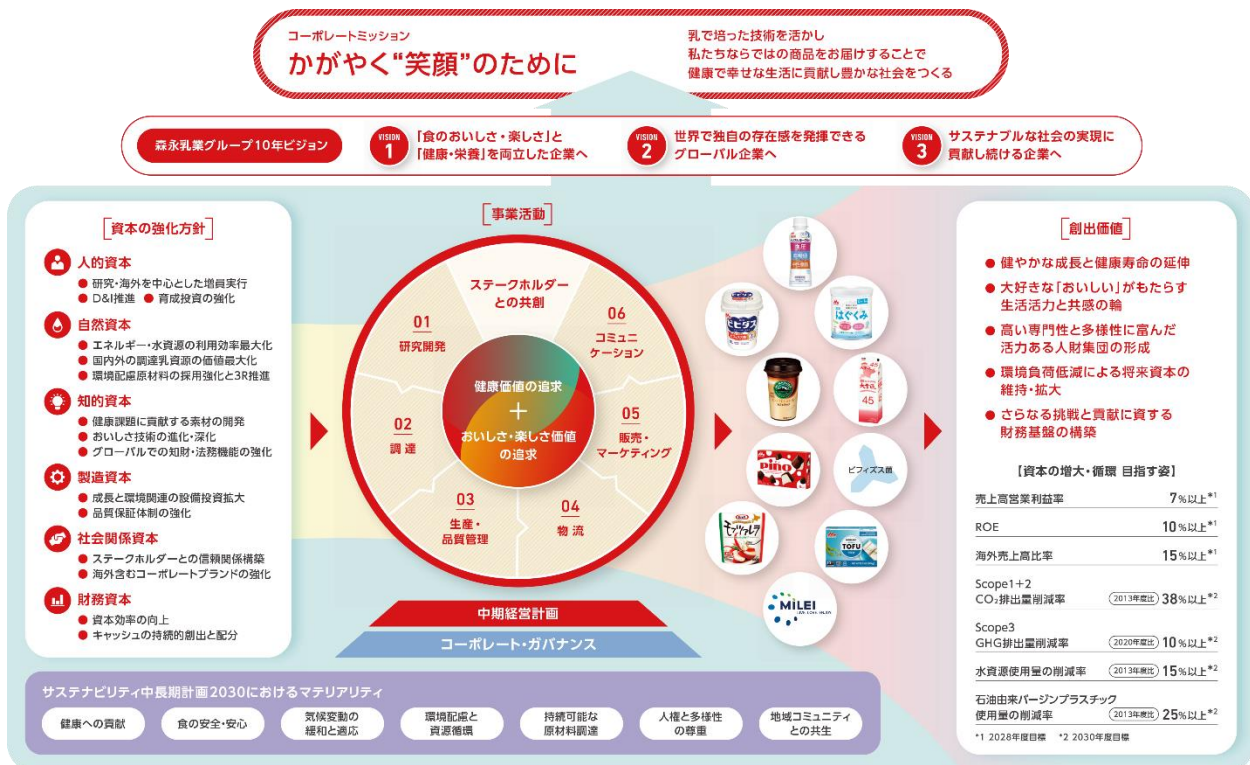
コーポレートミッション
かがやく“笑顔”のために

乳で培った技術を活かし
私たちならではの商品をお届けすることで
健康で幸せな生活に貢献し豊かな社会をつくる

森永乳業グループ10年ビジョン

VISION 1 「食のおいしさ・楽しさ」と「健康・栄養」を両立した企業へ

VISION 2 世界で独自の存在感を発揮できるグローバル企業へ

VISION 3 サステナブルな社会の実現に貢献し続ける企業へ

［資本の強化方針］

人的資本
● 研究・海外を中心とした増員実行
● D&I推進 ● 育成投資の強化

自然資本
● エネルギー・水資源の利用効率最大化
● 国内外の調達乳資源の価値最大化
● 環境配慮原材料の採用強化と3R推進

知的資本
● 健康課題に貢献する素材の開発
● おいしさ技術の進化・深化
● グローバルでの知財・法務機能の強化

製造資本
● 成長と環境関連の設備投資拡大
● 品質保証体制の強化

社会関係資本
● ステークホルダーとの信頼関係構築
● 海外含むコーポレートブランドの強化

財務資本
● 資本効率の向上
● キャッシュの持続的創出と配分

［事業活動］

ステークホルダーとの共創
01 研究開発
02 調達
03 生産・品質管理
04 物流
05 販売・マーケティング
06 コミュニケーション

健康価値の追求
＋
おいしさ・楽しさ価値の追求

中期経営計画
コーポレート・ガバナンス

ビヒダス
はぐくみ
45
pino
ビフィズス菌
TOFU
MILEI

［創出価値］

● 健やかな成長と健康寿命の延伸
● 大好きな「おいしい」がもたらす生活活力と共感の輪
● 高い専門性と多様性に富んだ活力ある人財集団の形成
● 環境負荷低減による将来資本の維持・拡大
● さらなる挑戦と貢献に資する財務基盤の構築

【資本の増大・循環 目指す姿】

| 売上高営業利益率 | 7%以上*1 |
|---|---|
| ROE | 10%以上*1 |
| 海外売上高比率 | 15%以上*1 |
| Scope1+2 CO₂排出量削減率 (2013年度比) | 38%以上*2 |
| Scope3 GHG排出量削減率 (2020年度比) | 10%以上*2 |
| 水資源使用量の削減率 (2013年度比) | 15%以上*2 |
| 石油由来バージンプラスチック使用量の削減率 (2013年度比) | 25%以上*2 |

*1 2028年度目標 *2 2030年度目標

サステナビリティ中長期計画2030におけるマテリアリティ

健康への貢献
食の安全・安心
気候変動の緩和と適応
環境配慮と資源循環
持続可能な原材料調達
人権と多様性の尊重
地域コミュニティとの共生